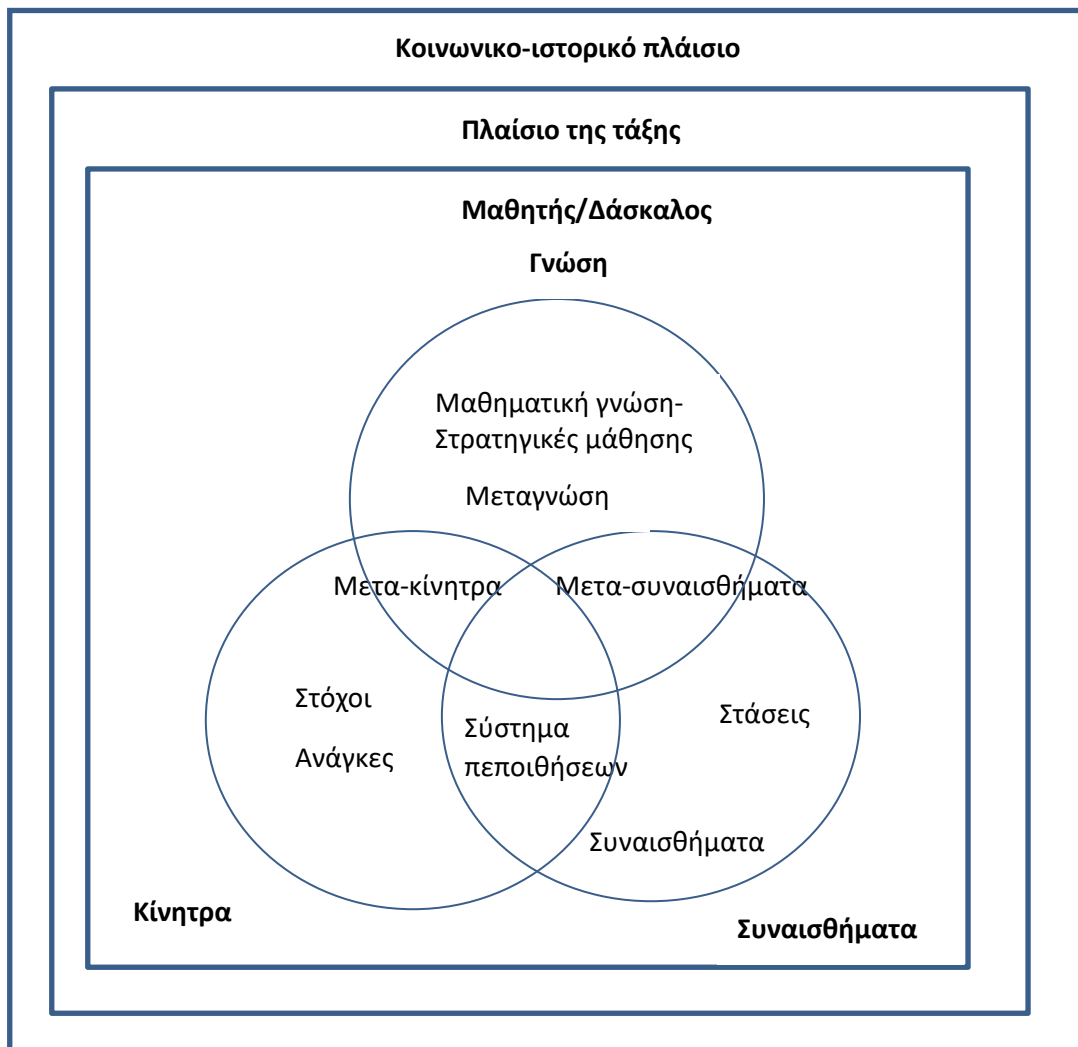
Κοινωνικο-ιστορικό πλάισιο

Πλαίσιο της τάξης

Μαθητής/Δάσκαλος

Γνώση

Μαθηματική γνώση-
Στρατηγικές μάθησης

Μεταγνώση

Μετα-κίνητρα

Μετα-συναισθήματα

Στόχοι

Ανάγκες

Σύστημα πεποιθήσεων

Στάσεις

Συναισθήματα

Κίνητρα

Συναισθήματα